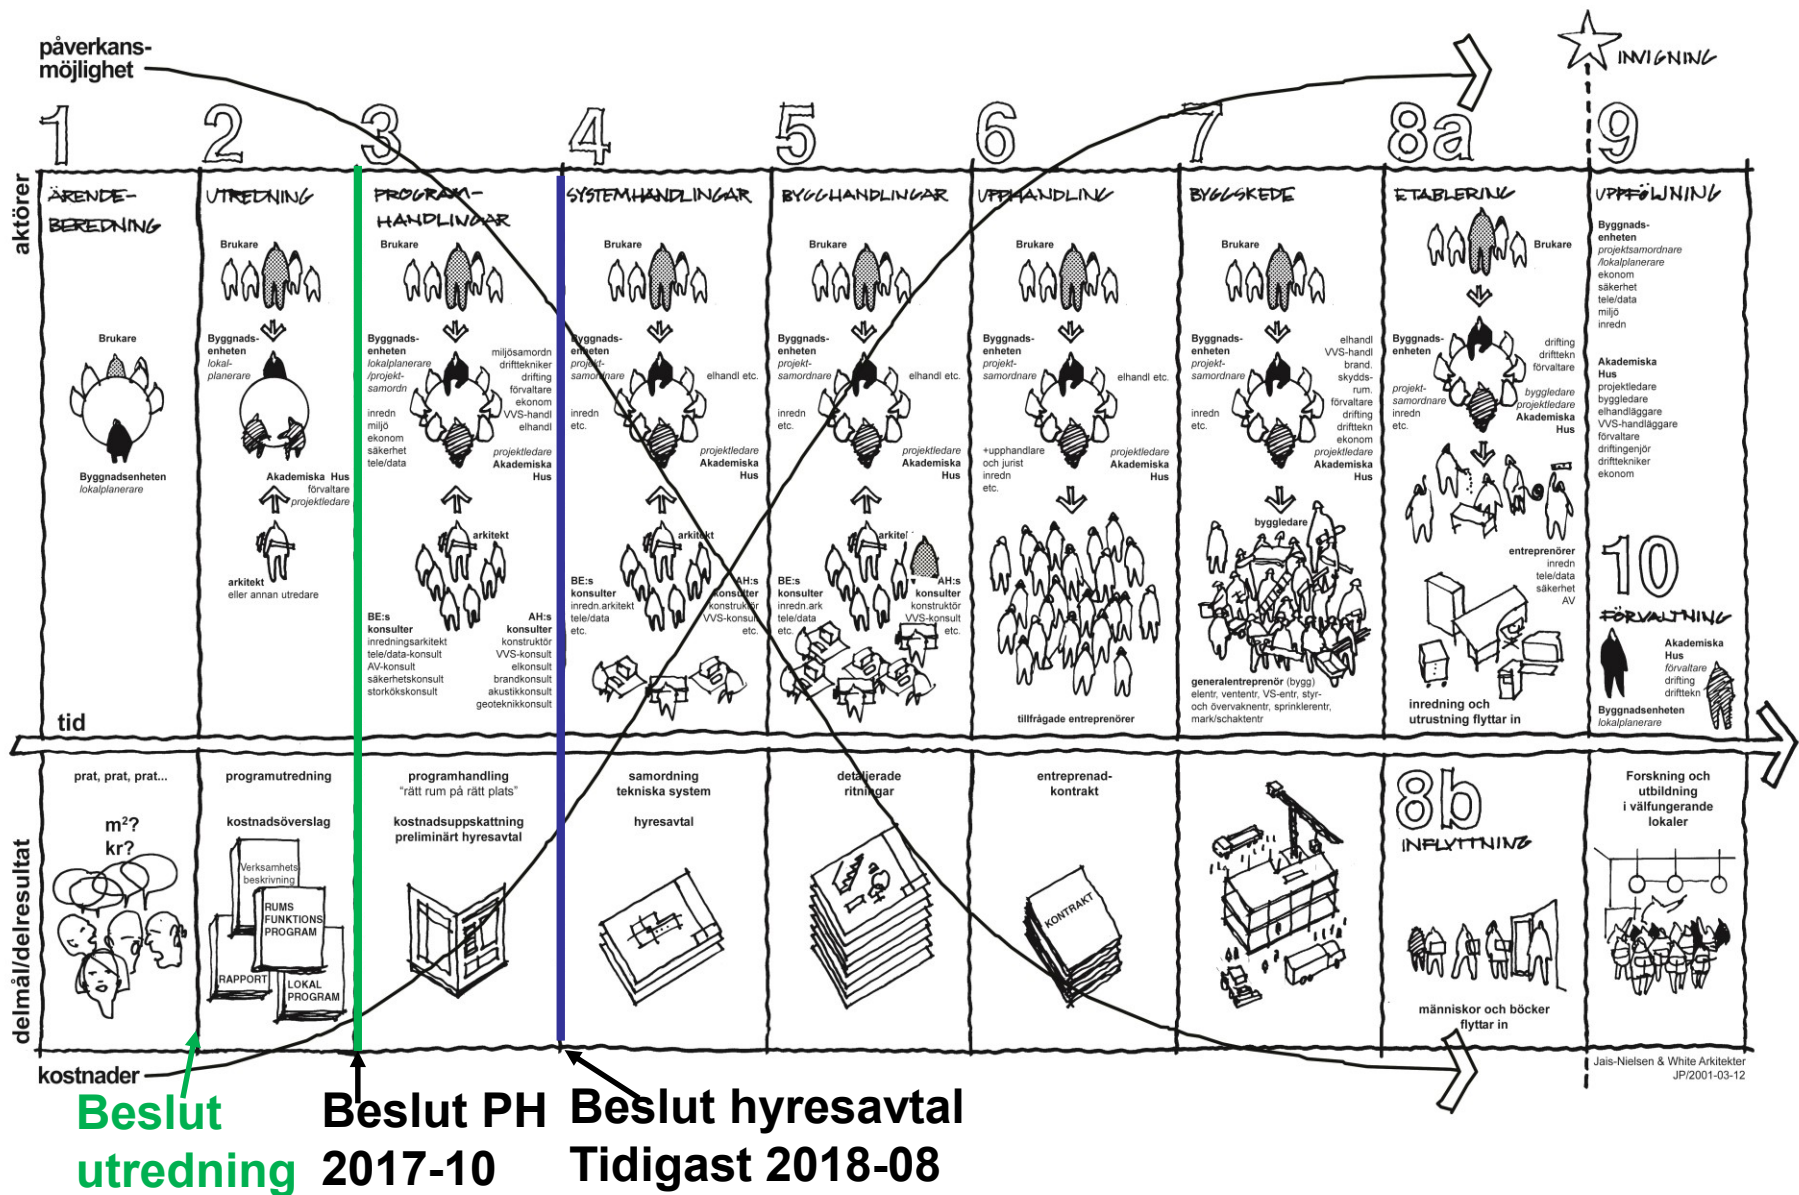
påverkansmöjlighet

INVIGNING

1 ÄRENDEBEREDNING
Brukare
Byggnadsenheten
lokalplanerare

2 UTREDNING
Brukare
Byggnadsenheten
lokalplanerare
Akademiska Hus
förvaltare
projektledare
arkitekt
eller annan utredare

3 PROGRAMHANDLINGAR
Brukare
Byggnadsenheten
lokalplanerare
/projektsamordn
miljösamordn
driftteknikter
drifting
förvaltare
ekonom
VVS-handl
elhandl
inredn
miljö
ekonom
säkerhet
tele/data
projektledare
Akademiska Hus
arkitekt
BE:s konsulter
inredningsarkitekt
tele/data-konsult
AV-konsult
säkerhetskonsult
storkökskonsult
AH:s konsulter
konstruktör
VVS-konsult
elkonsult
brandkonsult
akustikkonsult
geoteknikkonsult

4 SYSTEMHANDLINGAR
Brukare
Byggnadsenheten
projektsamordnare
elhandl etc.
inredn etc.
projektledare
Akademiska Hus
arkitekt
BE:s konsulter
inredn.arkitekt
tele/data
etc.
AH:s konsulter
konstruktör
VVS-konsult
etc.

5 BYGGHANDLINGAR
Brukare
Byggnadsenheten
projektsamordnare
elhandl etc.
inredn etc.
projektledare
Akademiska Hus
arkitekt
BE:s konsulter
inredn.ark
tele/data
etc.
AH:s konsulter
konstruktör
VVS-konsult
etc.

6 UPPHANDLING
Brukare
Byggnadsenheten
projektsamordnare
elhandl etc.
+upphandlare och jurist
inredn etc.
projektledare
Akademiska Hus
tillfrågade entreprenörer

7 BYGGSKEDE
Brukare
Byggnadsenheten
projektsamordnare
elhandl
VVS-handl
brand.
skyddsrum.
förvaltare
drifting
driftteknik
ekonom
inredn etc.
projektledare
Akademiska Hus
byggledare
generalentreprenör (bygg)
elentr, vententr, VS-entr, styroch övervakentr, sprinklerentr, mark/schaktentr

8a ETABLERING
Brukare
Byggnadsenheten
drifting
drifttekn
förvaltare
projektsamordnare
inredn etc.
byggledare
projektledare
Akademiska Hus
entreprenörer
inredn
tele/data
säkerhet
AV
inredning och utrustning flyttar in

9 UPPFÖLJNING
Byggnadsenheten
projektsamordnare
/lokalplanerare
ekonom
säkerhet
tele/data
miljö
inredn
Akademiska Hus
projektledare
byggledare
elhandläggare
VVS-handläggare
förvaltare
driftingenjör
drifttekniker
ekonom

10 FÖRVALTNING
Akademiska Hus
förvaltare
drifting
drifttekn
Byggnadsenheten
lokalplanerare

aktörer
tid

prat, prat, prat...
m²? kr?

programutredning
kostnadsöverslag
Verksamhets beskrivning
RUMS FUNKTIONS PROGRAM
RAPPORT
LOKAL PROGRAM

programhandling
"rätt rum på rätt plats"
kostnadsuppskattning
preliminärt hyresavtal

samordning
tekniska system
hyresavtal

detaljerade ritningar

entreprenadkontrakt
KONTRAKT

8b INFLYTTNING
människor och böcker flyttar in

Forskning och utbildning i välfungerande lokaler

delmål/delresultat
kostnader

Jais-Nielsen & White Arkitekter
JP/2001-03-12

Beslut utredning
Beslut PH 2017-10
Beslut hyresavtal Tidigast 2018-08